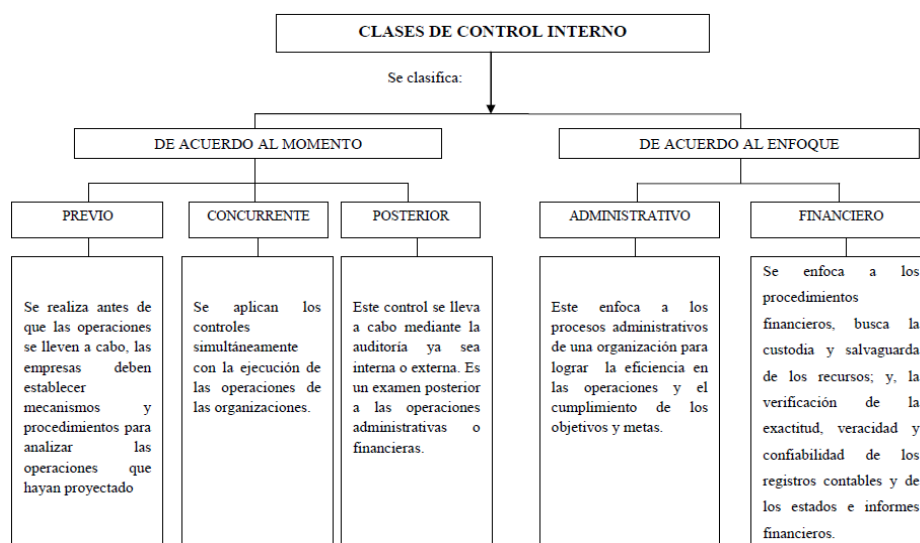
CLASES DE CONTROL INTERNO

Se clasifica:

DE ACUERDO AL MOMENTO

DE ACUERDO AL ENFOQUE

PREVIO

CONCURRENTE

POSTERIOR

ADMINISTRATIVO

FINANCIERO

Se realiza antes de que las operaciones se lleven a cabo, las empresas deben establecer mecanismos y procedimientos para analizar las operaciones que hayan proyectado

Se aplican los controles simultáneamente con la ejecución de las operaciones de las organizaciones.

Este control se lleva a cabo mediante la auditoría ya sea interna o externa. Es un examen posterior a las operaciones administrativas o financieras.

Este enfoca a los procesos administrativos de una organización para lograr la eficiencia en las operaciones y el cumplimiento de los objetivos y metas.

Se enfoca a los procedimientos financieros, busca la custodia y salvaguarda de los recursos; y, la verificación de la exactitud, veracidad y confiabilidad de los registros contables y de los estados e informes financieros.